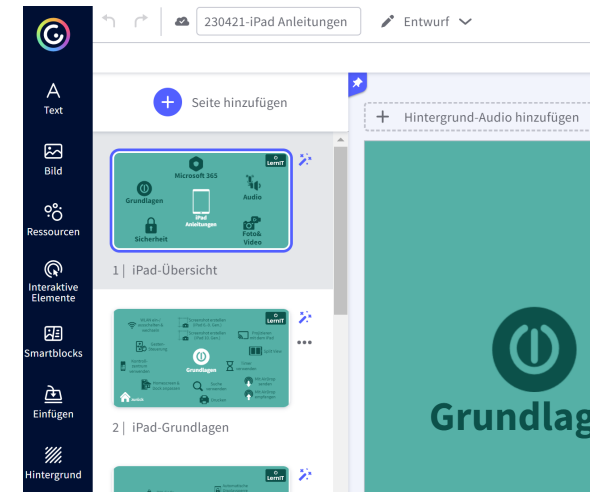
230421-iPad Anleitungen

Entwurf

Text

Bild

Ressourcen

Interaktive Elemente

Smartblocks

Einfügen

Hintergrund

Seite hinzufügen

Hintergrund-Audio hinzufügen

LernIT

Microsoft 365

Grundlagen

Audio

iPad Anleitungen

Sicherheit

Foto& Video

1 | iPad-Übersicht

LernIT

Grundlagen

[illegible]

2 | iPad-Grundlagen

LernIT

Grundlag